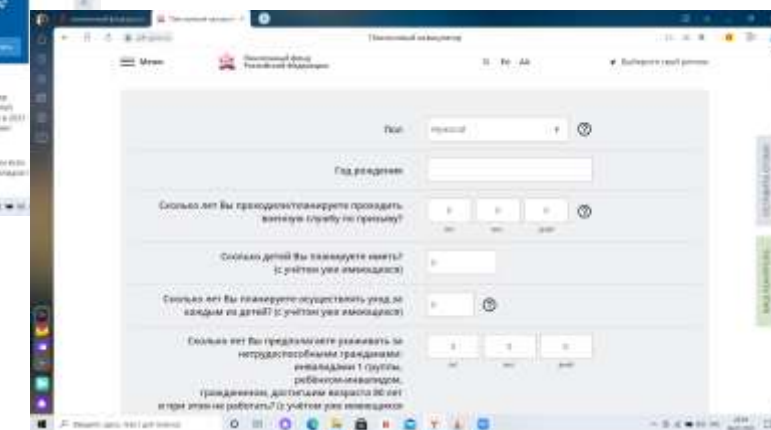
Пенсионный калькулятор

Меню

Пенсионный фонд Российской Федерации

Выберите свой регион

Пол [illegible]

Год рождения

Сколько лет Вы проходили/планируете проходить военную службу по призыву?

Сколько детей Вы планируете иметь? (с учётом уже имеющихся)

Сколько лет Вы планируете осуществлять уход за каждым из детей? (с учётом уже имеющихся)

Сколько лет Вы предполагаете ухаживать за нетрудоспособными гражданами: инвалидами 1 группы, ребёнком-инвалидом, гражданином, достигшим возраста 80 лет и при этом не работать? (с учётом уже имеющихся